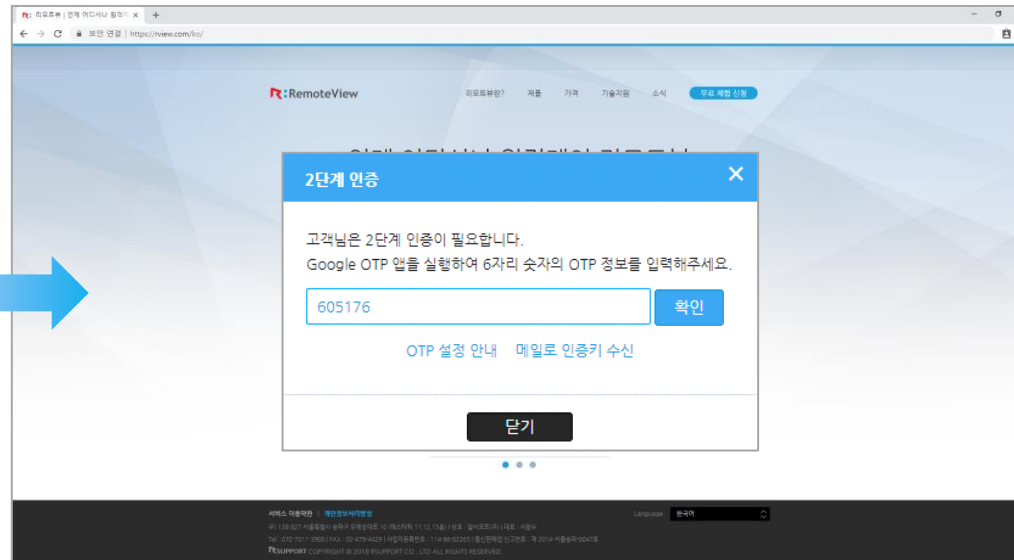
리모트뷰 | 언제 어디서나 원격지 ×

보안 연결 | https://rview.com/ko/

R:RemoteView

리모트뷰란? 제품 가격 기술지원 소식 무료 체험 신청

2단계 인증

고객님은 2단계 인증이 필요합니다.
Google OTP 앱을 실행하여 6자리 숫자의 OTP 정보를 입력해주세요.

605176

확인

OTP 설정 안내 메일로 인증키 수신

닫기

서비스 이용약관 | 개인정보처리방침

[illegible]

RSUPPORT COPYRIGHT © 2018 RSUPPORT CO., LTD. ALL RIGHTS RESERVED.

Language 한국어